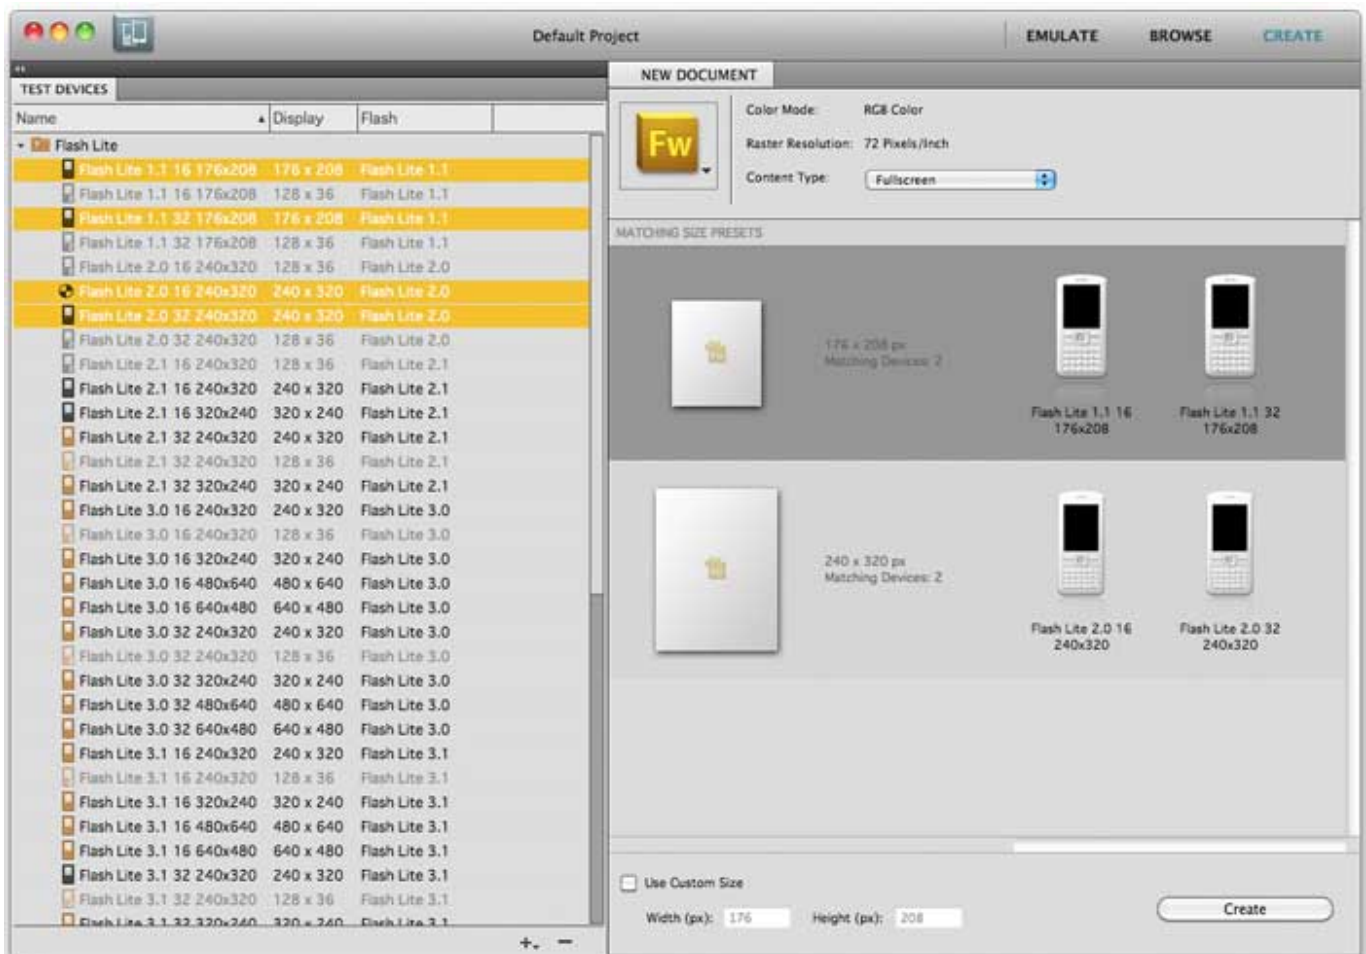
Default Project

EMULATE BROWSE CREATE

TEST DEVICES

| Name | Display | Flash |
|---|---|---|
| Flash Lite | | |
| Flash Lite 1.1 16 176x208 | 176 x 208 | Flash Lite 1.1 |
| Flash Lite 1.1 16 176x208 | 128 x 36 | Flash Lite 1.1 |
| Flash Lite 1.1 32 176x208 | 176 x 208 | Flash Lite 1.1 |
| Flash Lite 1.1 32 176x208 | 128 x 36 | Flash Lite 1.1 |
| Flash Lite 2.0 16 240x320 | 128 x 36 | Flash Lite 2.0 |
| Flash Lite 2.0 16 240x320 | 240 x 320 | Flash Lite 2.0 |
| Flash Lite 2.0 32 240x320 | 240 x 320 | Flash Lite 2.0 |
| Flash Lite 2.0 32 240x320 | 128 x 36 | Flash Lite 2.0 |
| Flash Lite 2.1 16 240x320 | 128 x 36 | Flash Lite 2.1 |
| Flash Lite 2.1 16 240x320 | 240 x 320 | Flash Lite 2.1 |
| Flash Lite 2.1 16 320x240 | 320 x 240 | Flash Lite 2.1 |
| Flash Lite 2.1 32 240x320 | 240 x 320 | Flash Lite 2.1 |
| Flash Lite 2.1 32 240x320 | 128 x 36 | Flash Lite 2.1 |
| Flash Lite 2.1 32 320x240 | 320 x 240 | Flash Lite 2.1 |
| Flash Lite 3.0 16 240x320 | 240 x 320 | Flash Lite 3.0 |
| Flash Lite 3.0 16 240x320 | 128 x 36 | Flash Lite 3.0 |
| Flash Lite 3.0 16 320x240 | 320 x 240 | Flash Lite 3.0 |
| Flash Lite 3.0 16 480x640 | 480 x 640 | Flash Lite 3.0 |
| Flash Lite 3.0 16 640x480 | 640 x 480 | Flash Lite 3.0 |
| Flash Lite 3.0 32 240x320 | 240 x 320 | Flash Lite 3.0 |
| Flash Lite 3.0 32 240x320 | 128 x 36 | Flash Lite 3.0 |
| Flash Lite 3.0 32 320x240 | 320 x 240 | Flash Lite 3.0 |
| Flash Lite 3.0 32 480x640 | 480 x 640 | Flash Lite 3.0 |
| Flash Lite 3.0 32 640x480 | 640 x 480 | Flash Lite 3.0 |
| Flash Lite 3.1 16 240x320 | 240 x 320 | Flash Lite 3.1 |
| Flash Lite 3.1 16 240x320 | 128 x 36 | Flash Lite 3.1 |
| Flash Lite 3.1 16 320x240 | 320 x 240 | Flash Lite 3.1 |
| Flash Lite 3.1 16 480x640 | 480 x 640 | Flash Lite 3.1 |
| Flash Lite 3.1 16 640x480 | 640 x 480 | Flash Lite 3.1 |
| Flash Lite 3.1 32 240x320 | 240 x 320 | Flash Lite 3.1 |
| Flash Lite 3.1 32 240x320 | 128 x 36 | Flash Lite 3.1 |
| Flash Lite 3.1 32 320x240 | 320 x 240 | Flash Lite 3.1 |

+ −

NEW DOCUMENT

Fw

Color Mode: RGB Color
Raster Resolution: 72 Pixels/Inch
Content Type: Fullscreen

MATCHING SIZE PRESETS

176 x 208 px
Matching Devices: 2

Flash Lite 1.1 16 176x208
Flash Lite 1.1 32 176x208

240 x 320 px
Matching Devices: 2

Flash Lite 2.0 16 240x320
Flash Lite 2.0 32 240x320

Use Custom Size

Width (px): 176 Height (px): 208

Create